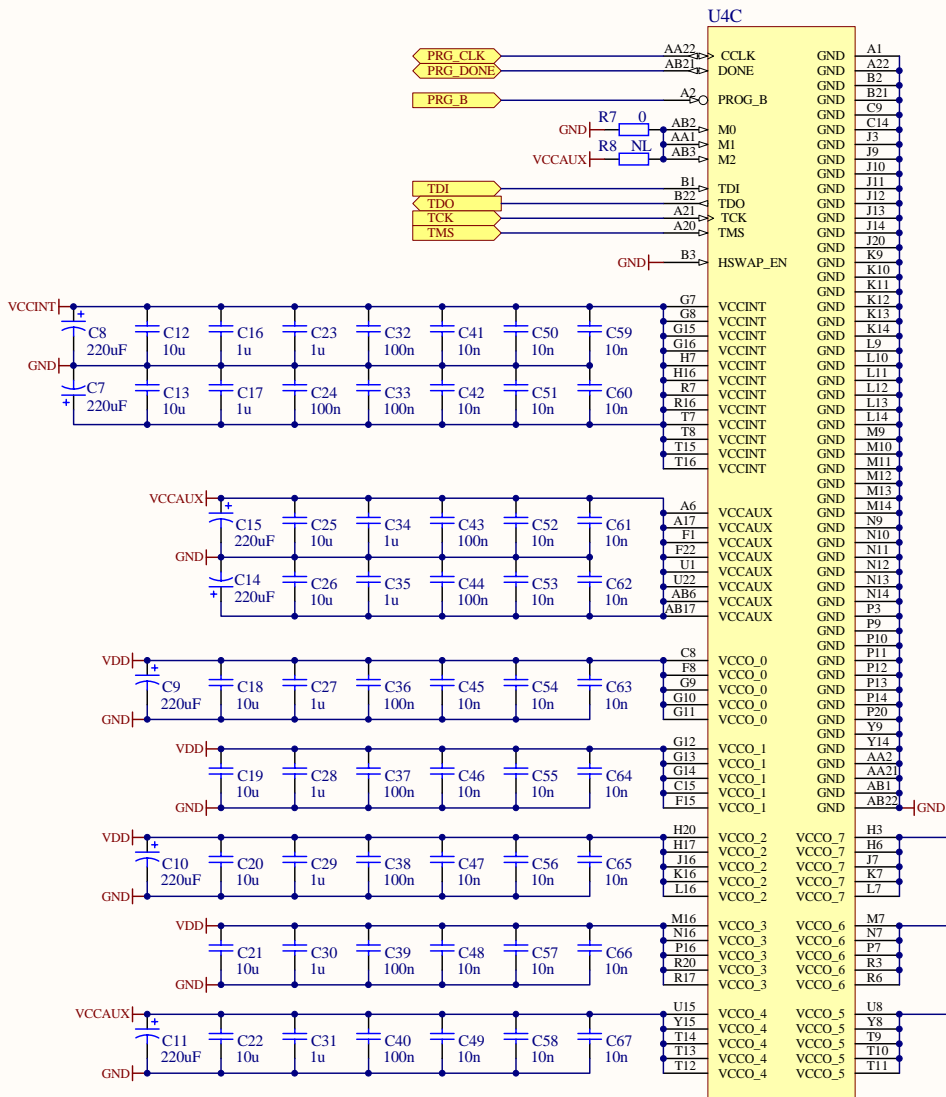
U4C

PRG_CLK
PRG_DONE
PRG_B
GND R7 0
VCCAUX R8 NL
TDI
TDO
TCK
TMS
GND

AA22 CCLK
AB21 DONE
A2 PROG_B
AB2 M0
AA1 M1
AB3 M2
B1 TDI
B22 TDO
A21 TCK
A20 TMS
B3 HSWAP_EN

VCCINT
GND
C8 220uF
C7 220uF
C12 10u
C13 10u
C16 1u
C17 1u
C23 1u
C24 100n
C32 100n
C33 100n
C41 10n
C42 10n
C50 10n
C51 10n
C59 10n
C60 10n

G7 VCCINT
G8 VCCINT
G15 VCCINT
G16 VCCINT
H7 VCCINT
H16 VCCINT
R7 VCCINT
R16 VCCINT
T7 VCCINT
T8 VCCINT
T15 VCCINT
T16 VCCINT

VCCAUX
GND
C15 220uF
C14 220uF
C25 10u
C26 10u
C34 1u
C35 1u
C43 100n
C44 100n
C52 10n
C53 10n
C61 10n
C62 10n

A6 VCCAUX
A17 VCCAUX
F1 VCCAUX
F22 VCCAUX
U1 VCCAUX
U22 VCCAUX
AB6 VCCAUX
AB17 VCCAUX

VDD
GND
C9 220uF
C18 10u
C27 1u
C36 100n
C45 10n
C54 10n
C63 10n

C8 VCCO_0
F8 VCCO_0
G9 VCCO_0
G10 VCCO_0
G11 VCCO_0

VDD
GND
C19 10u
C28 1u
C37 100n
C46 10n
C55 10n
C64 10n

G12 VCCO_1
G13 VCCO_1
G14 VCCO_1
C15 VCCO_1
F15 VCCO_1

VDD
GND
C10 220uF
C20 10u
C29 1u
C38 100n
C47 10n
C56 10n
C65 10n

H20 VCCO_2
H17 VCCO_2
J16 VCCO_2
K16 VCCO_2
L16 VCCO_2

VDD
GND
C21 10u
C30 1u
C39 100n
C48 10n
C57 10n
C66 10n

M16 VCCO_3
N16 VCCO_3
P16 VCCO_3
R20 VCCO_3
R17 VCCO_3

VCCAUX
GND
C11 220uF
C22 10u
C31 1u
C40 100n
C49 10n
C58 10n
C67 10n

U15 VCCO_4
Y15 VCCO_4
T14 VCCO_4
T13 VCCO_4
T12 VCCO_4

GND A1
GND A22
GND B2
GND B21
GND C9
GND C14
GND J3
GND J9
GND J10
GND J11
GND J12
GND J13
GND J14
GND J20
GND K9
GND K10
GND K11
GND K12
GND K13
GND K14
GND L9
GND L10
GND L11
GND L12
GND L13
GND L14
GND M9
GND M10
GND M11
GND M12
GND M13
GND M14
GND N9
GND N10
GND N11
GND N12
GND N13
GND N14
GND P3
GND P9
GND P10
GND P11
GND P12
GND P13
GND P14
GND P20
GND Y9
GND Y14
GND AA2
GND AA21
GND AB1
GND AB22
GND

VCCO_7 H3
VCCO_7 H6
VCCO_7 J7
VCCO_7 K7
VCCO_7 L7

VCCO_6 M7
VCCO_6 N7
VCCO_6 P7
VCCO_6 R3
VCCO_6 R6

VCCO_5 U8
VCCO_5 Y8
VCCO_5 T9
VCCO_5 T10
VCCO_5 T11